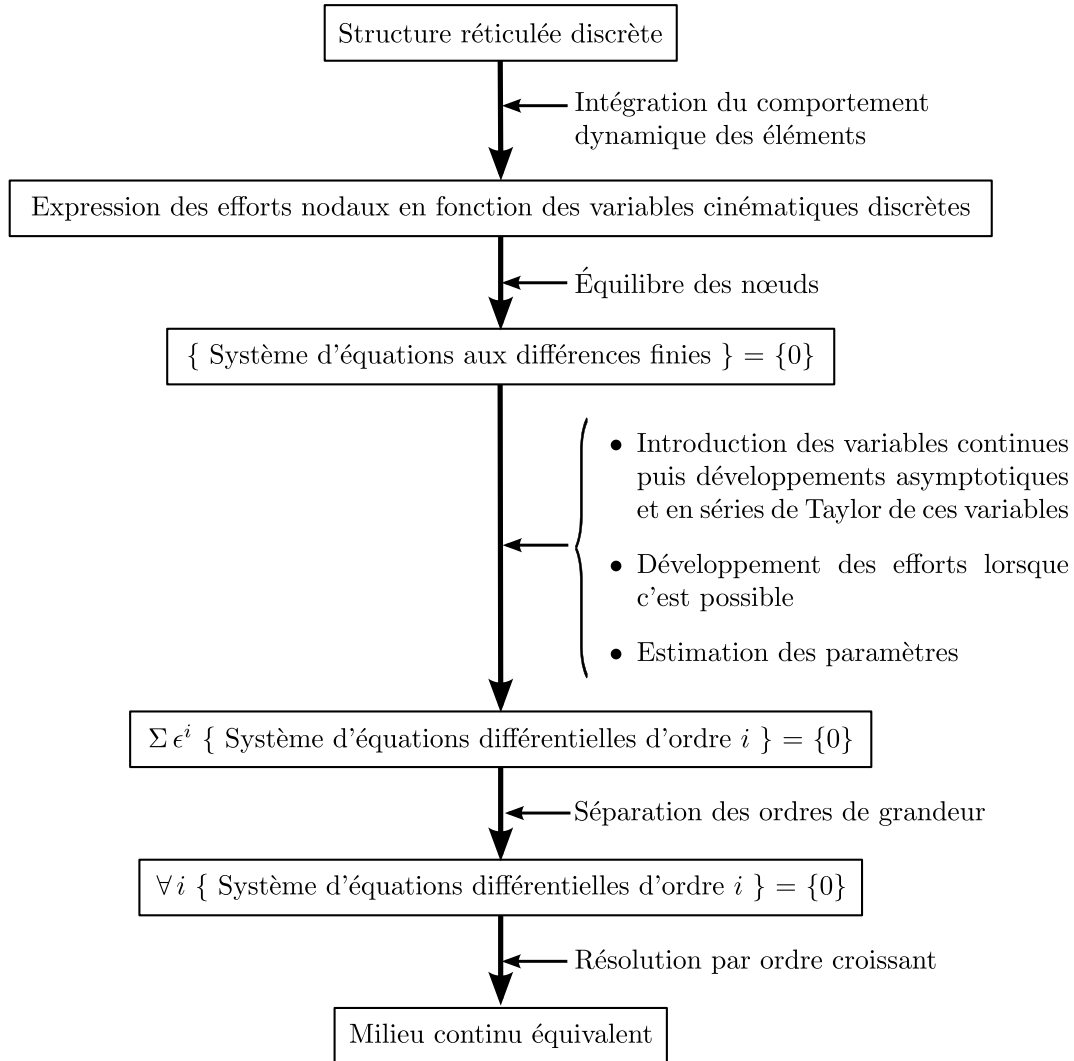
Structure réticulée discrète

Intégration du comportement dynamique des éléments

Expression des efforts nodaux en fonction des variables cinématiques discrètes

Équilibre des nœuds

$\{$ Système d'équations aux différences finies $\} = \{0\}$

• Introduction des variables continues puis développements asymptotiques et en séries de Taylor de ces variables

• Développement des efforts lorsque c'est possible

• Estimation des paramètres

$\Sigma\, \epsilon^i$ $\{$ Système d'équations différentielles d'ordre $i$ $\} = \{0\}$

Séparation des ordres de grandeur

$\forall\, i$ $\{$ Système d'équations différentielles d'ordre $i$ $\} = \{0\}$

Résolution par ordre croissant

Milieu continu équivalent